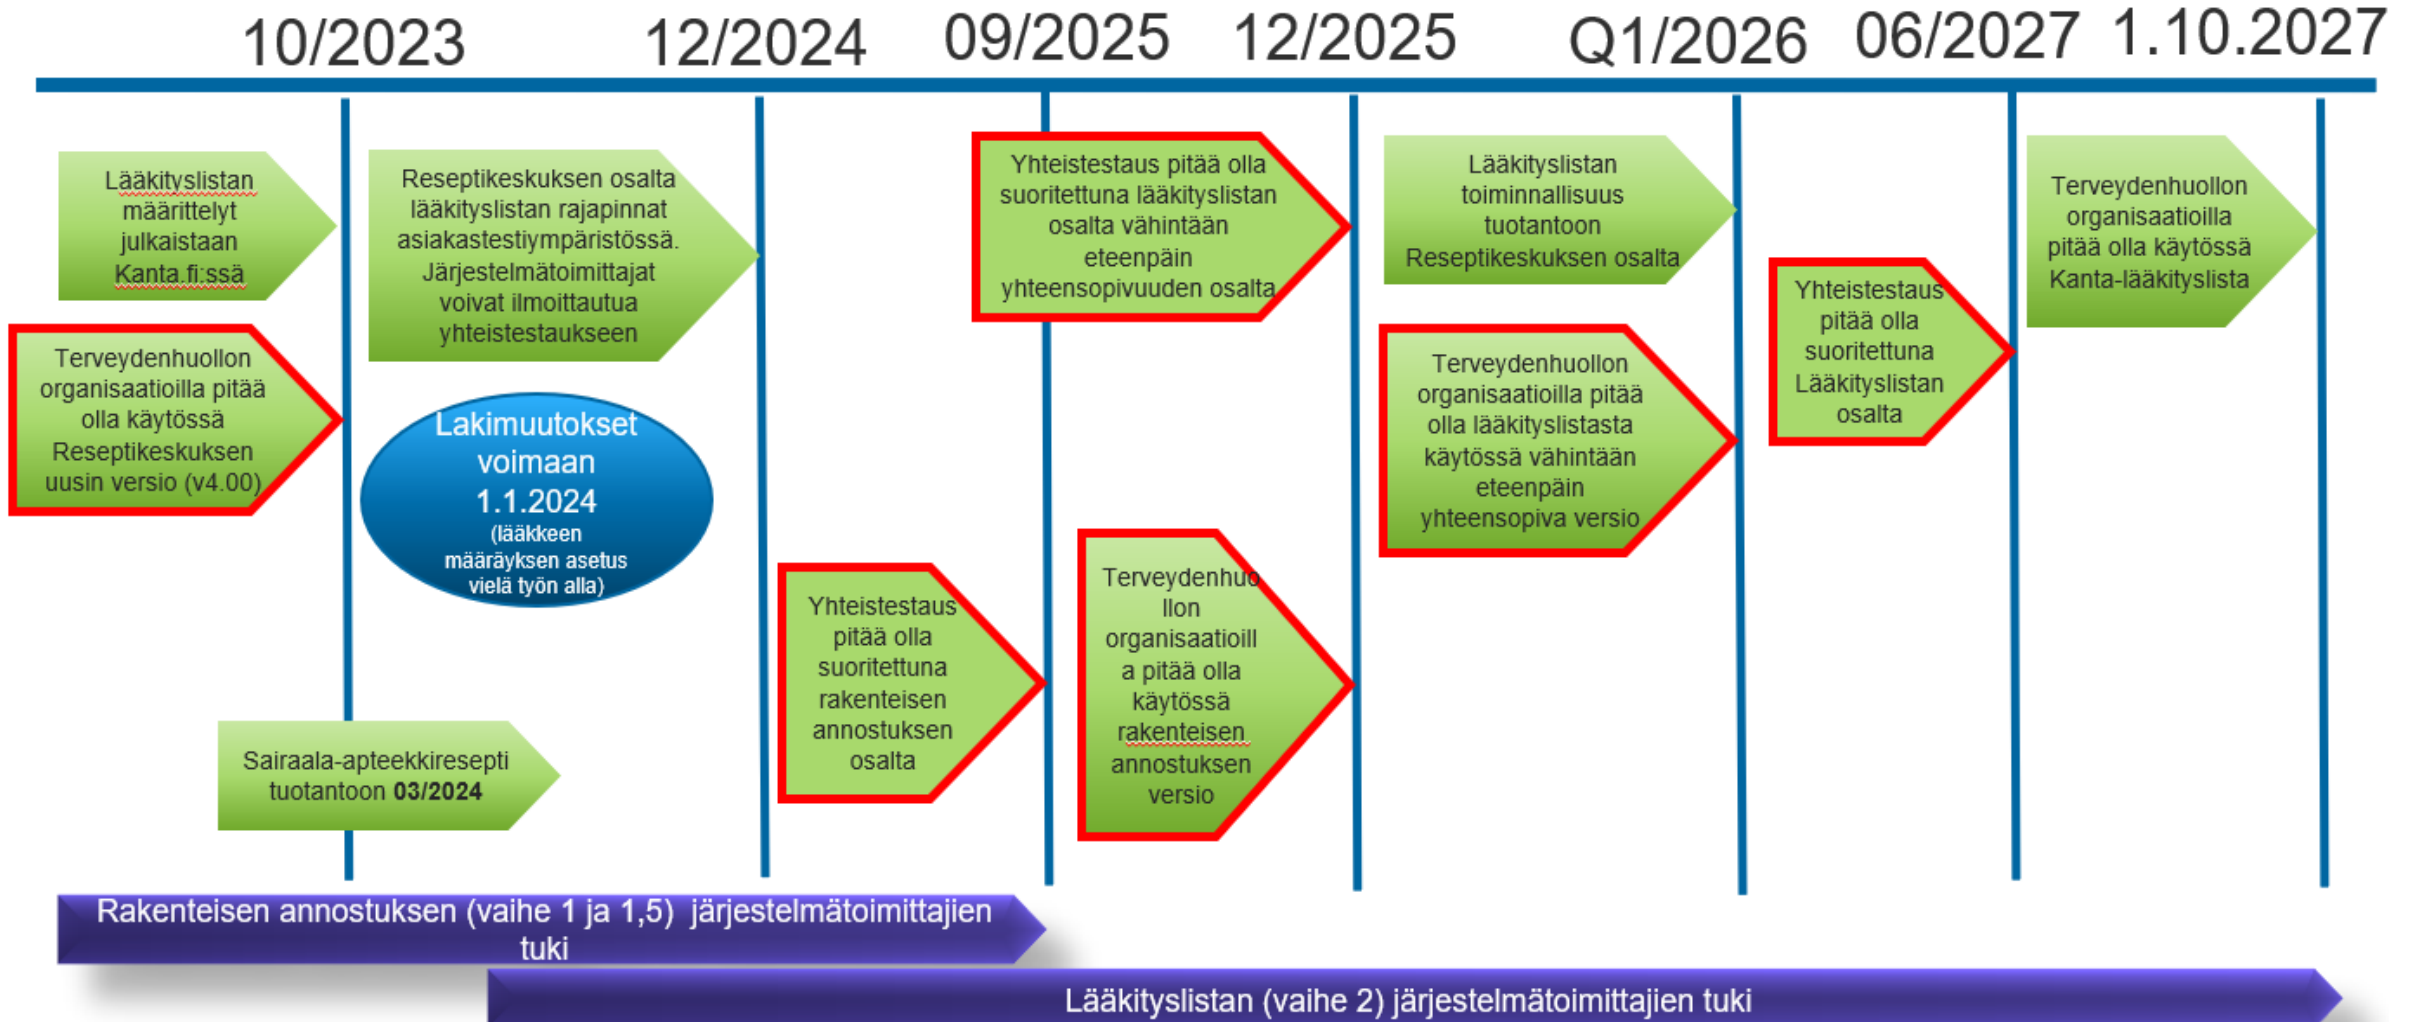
10/2023 12/2024 09/2025 12/2025 Q1/2026 06/2027 1.10.2027

Lääkityslistan määrittelyt julkaistaan Kanta.fi:ssä

Terveydenhuollon organisaatioilla pitää olla käytössä Reseptikeskuksen uusin versio (v4.00)

Reseptikeskuksen osalta lääkityslistan rajapinnat asiakastestiympäristössä. Järjestelmätoimittajat voivat ilmoittautua yhteistestaukseen

Lakimuutokset voimaan 1.1.2024 (lääkkeen määräyksen asetus vielä työn alla)

Sairaala-apteekkiresepti tuotantoon **03/2024**

Yhteistestaus pitää olla suoritettuna rakenteisen annostuksen osalta

Yhteistestaus pitää olla suoritettuna lääkityslistan osalta vähintään eteenpäin yhteensopivuuden osalta

Terveydenhuollon organisaatioilla pitää olla käytössä rakenteisen annostuksen versio

Lääkityslistan toiminnallisuus tuotantoon Reseptikeskuksen osalta

Terveydenhuollon organisaatioilla pitää olla lääkityslistasta käytössä vähintään eteenpäin yhteensopiva versio

Yhteistestaus pitää olla suoritettuna Lääkityslistan osalta

Terveydenhuollon organisaatioilla pitää olla käytössä Kanta-lääkityslista

Rakenteisen annostuksen (vaihe 1 ja 1,5) järjestelmätoimittajien tuki

Lääkityslistan (vaihe 2) järjestelmätoimittajien tuki